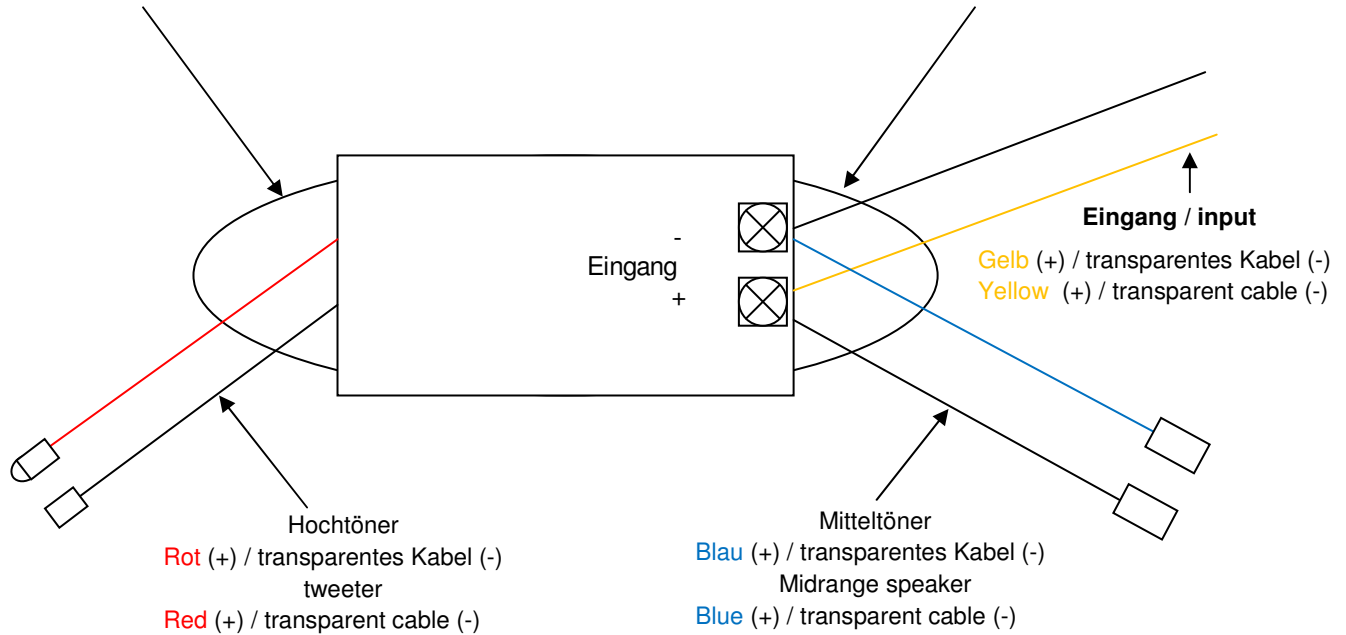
-
Eingang
+

Eingang / input

Gelb (+) / transparentes Kabel (-)
Yellow (+) / transparent cable (-)

Hochtöner
Rot (+) / transparentes Kabel (-)
tweeter
Red (+) / transparent cable (-)

Mitteltöner
Blau (+) / transparentes Kabel (-)
Midrange speaker
Blue (+) / transparent cable (-)